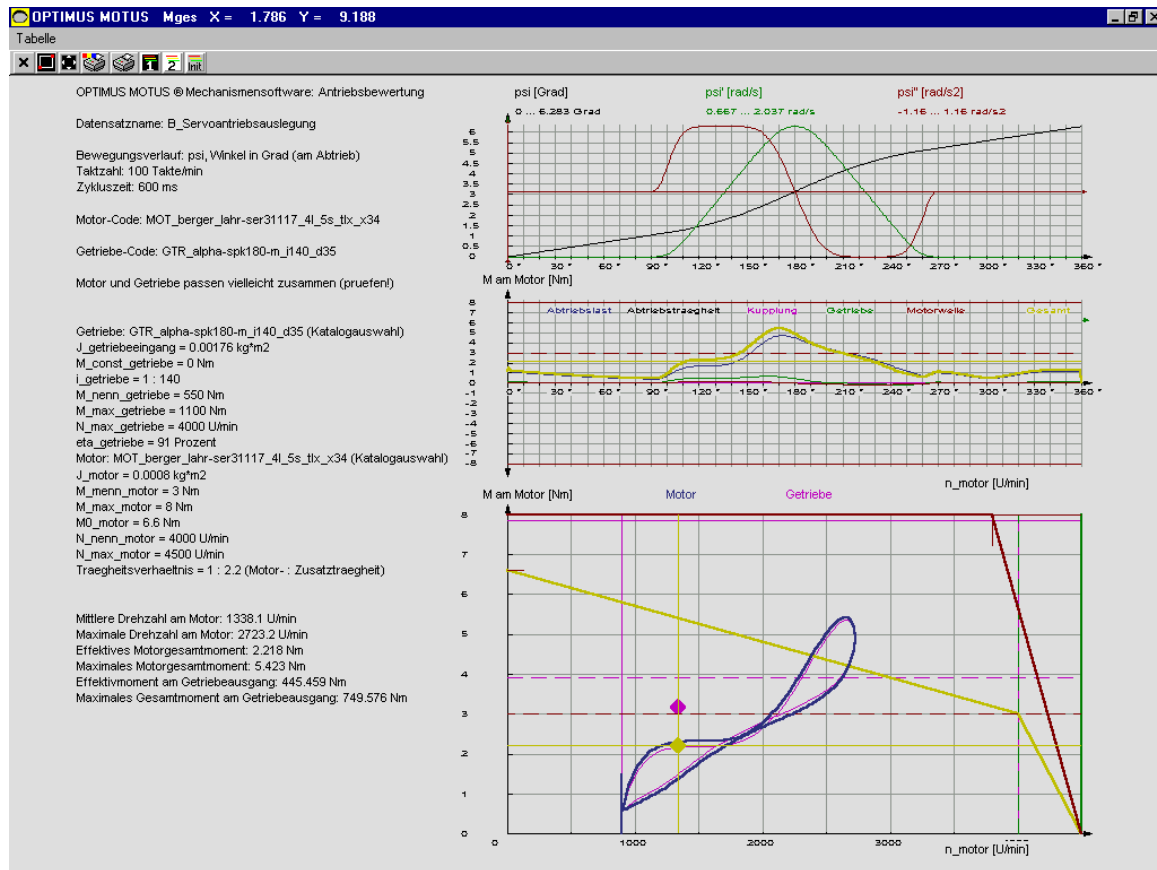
OPTIMUS MOTUS Mges X = 1.786 Y = 9.188

Tabelle

2 Init

OPTIMUS MOTUS ® Mechanismensoftware: Antriebsbewertung

Datensatzname: B_Servoantriebsauslegung

Bewegungsverlauf: psi, Winkel in Grad (am Abtrieb)
Taktzahl: 100 Takte/min
Zykluszeit: 600 ms

Motor-Code: MOT_berger_lahr-ser31117_4l_5s_tlx_x34

Getriebe-Code: GTR_alpha-spk180-m_i140_d35

Motor und Getriebe passen vielleicht zusammen (pruefen!)

Getriebe: GTR_alpha-spk180-m_i140_d35 (Katalogauswahl)
J_getriebeeingang = 0.00176 kg*m2
M_const_getriebe = 0 Nm
i_getriebe = 1 : 140
M_nenn_getriebe = 550 Nm
M_max_getriebe = 1100 Nm
N_max_getriebe = 4000 U/min
eta_getriebe = 91 Prozent
Motor: MOT_berger_lahr-ser31117_4l_5s_tlx_x34 (Katalogauswahl)
J_motor = 0.0008 kg*m2
M_menn_motor = 3 Nm
M_max_motor = 8 Nm
M0_motor = 6.6 Nm
N_nenn_motor = 4000 U/min
N_max_motor = 4500 U/min
Traegheitsverhaeltnis = 1 : 2.2 (Motor- : Zusatztraegheit)

Mittlere Drehzahl am Motor: 1338.1 U/min
Maximale Drehzahl am Motor: 2723.2 U/min
Effektives Motorgesamtmoment: 2.218 Nm
Maximales Motorgesamtmoment: 5.423 Nm
Effektivmoment am Getriebeausgang: 445.459 Nm
Maximales Gesamtmoment am Getriebeausgang: 749.576 Nm

psi [Grad] psi' [rad/s] psi'' [rad/s2]
0 ... 6.283 Grad 0.667 ... 2.037 rad/s -1.16 ... 1.16 rad/s2
6 5.5 5 4.5 4 3.5 3 2.5 2 1.5 1 0.5 0
0 ° 30 ° 60 ° 90 ° 120 ° 150 ° 180 ° 210 ° 240 ° 270 ° 300 ° 330 ° 360 °

M am Motor [Nm]
Abtriebslast Abtriebstraegheit Kupplung Getriebe Motorwelle Gesamt
8 7 6 5 4 3 2 1 0 -1 -2 -3 -4 -5 -6 -7 -8
0 ° 30 ° 60 ° 90 ° 120 ° 150 ° 180 ° 210 ° 240 ° 270 ° 300 ° 330 ° 360 °
n_motor [U/min]

M am Motor [Nm] Motor Getriebe
8 7 6 5 4 3 2 1 0
0 1000 2000 3000
n_motor [U/min]